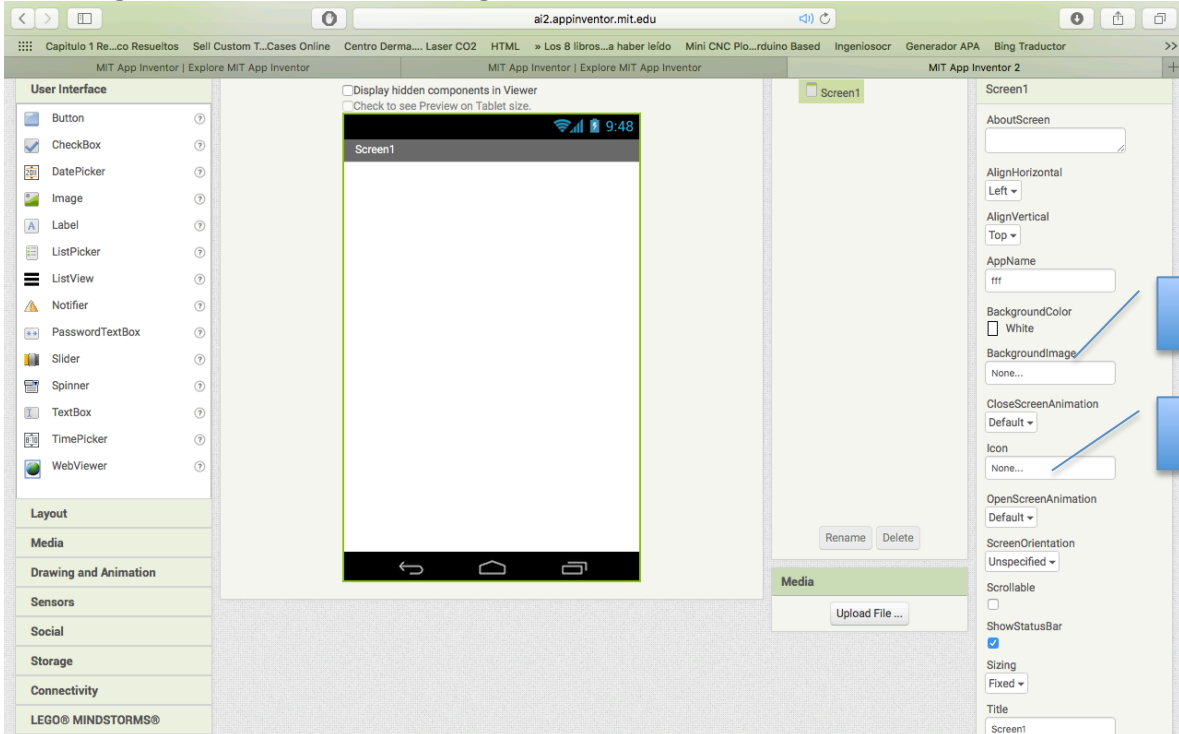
ai2.appinventor.mit.edu

Capitulo 1 Re...co Resueltos Sell Custom T...Cases Online Centro Derma.... Laser CO2 HTML » Los 8 libros...a haber leído Mini CNC Plo...rduino Based Ingeniosocr Generador APA Bing Traductor

MIT App Inventor | Explore MIT App Inventor
MIT App Inventor | Explore MIT App Inventor
MIT App Inventor 2

User Interface
Button
CheckBox
DatePicker
Image
Label
ListPicker
ListView
Notifier
PasswordTextBox
Slider
Spinner
TextBox
TimePicker
WebViewer

Layout
Media
Drawing and Animation
Sensors
Social
Storage
Connectivity
LEGO® MINDSTORMS®

Display hidden components in Viewer
Check to see Preview on Tablet size.
9:48
Screen1

Screen1
Rename Delete
Media
Upload File ...

Screen1
AboutScreen
AlignHorizontal
Left
AlignVertical
Top
AppName
fff
BackgroundColor
White
BackgroundImage
None...
CloseScreenAnimation
Default
Icon
None...
OpenScreenAnimation
Default
ScreenOrientation
Unspecified
Scrollable
ShowStatusBar
Sizing
Fixed
Title
Screen1